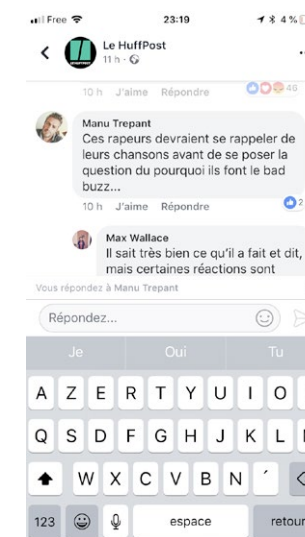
Free 23:19 4 %

Le HuffPost
11 h ·

10 h J'aime Répondre 46

Manu Trepant
Ces rapeurs devraient se rappeler de leurs chansons avant de se poser la question du pourquoi ils font le bad buzz...

10 h J'aime Répondre 2

Max Wallace
Il sait très bien ce qu'il a fait et dit, mais certaines réactions sont

Vous répondez à Manu Trepant

Répondez...

Je Oui Tu

A Z E R T Y U I O
Q S D F G H J K L
W X C V B N
123 espace retour